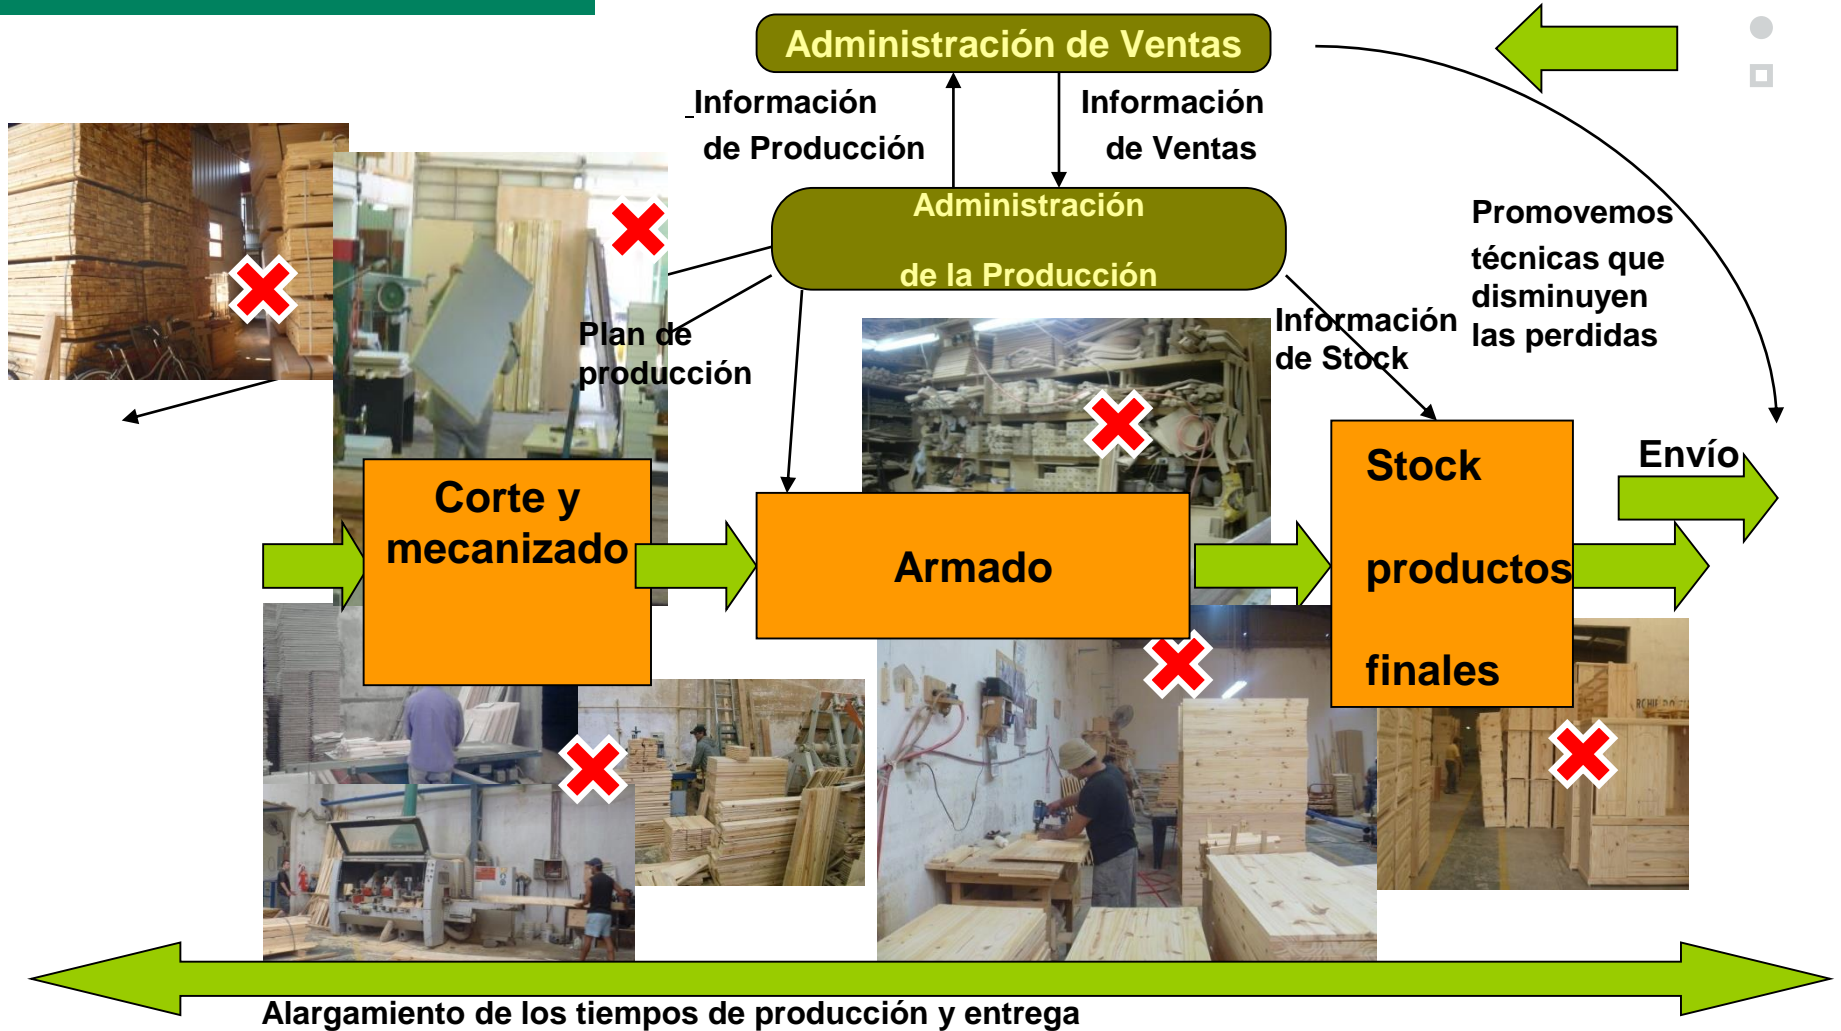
Administración de Ventas

Información de Producción

Información de Ventas

Administración de la Producción

Promovemos técnicas que disminuyen las perdidas

Plan de producción

Información de Stock

Envío

Corte y mecanizado

Armado

Stock productos finales

Alargamiento de los tiempos de producción y entrega